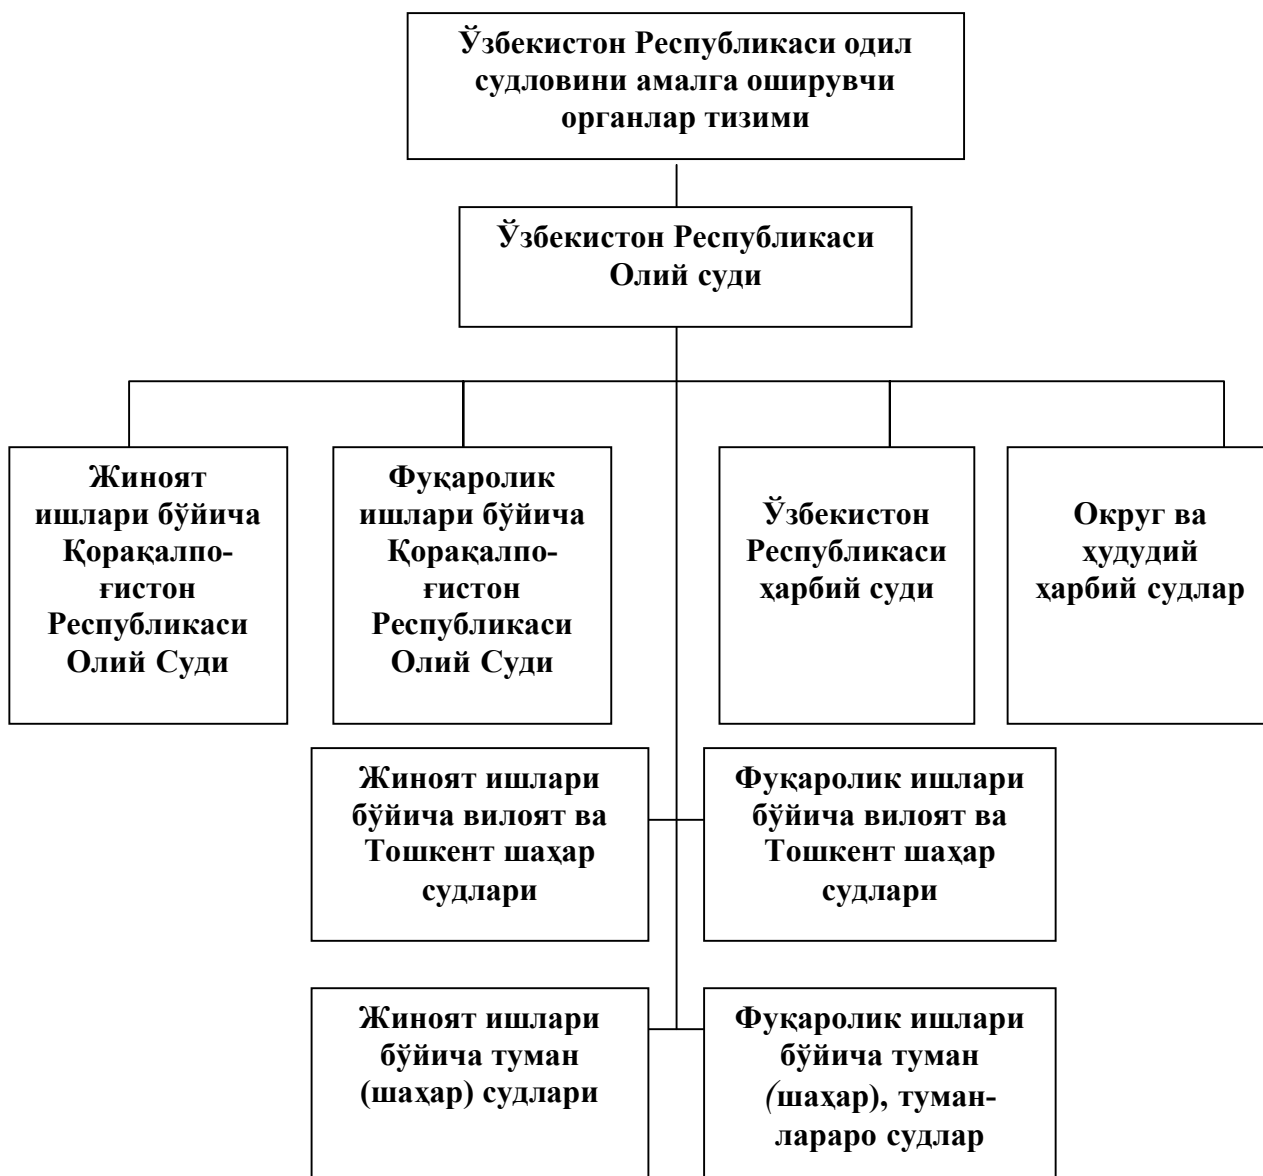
Ўзбекистон Республикаси одил судловини амалга оширувчи органлар тизими

Ўзбекистон Республикаси Олий суди

Жиноят ишлари бўйича Қорақалпоғистон Республикаси Олий Суди

Фуқаролик ишлари бўйича Қорақалпоғистон Республикаси Олий Суди

Ўзбекистон Республикаси ҳарбий суди

Округ ва ҳудудий ҳарбий судлар

Жиноят ишлари бўйича вилоят ва Тошкент шаҳар судлари

Фуқаролик ишлари бўйича вилоят ва Тошкент шаҳар судлари

Жиноят ишлари бўйича туман (шаҳар) судлари

Фуқаролик ишлари бўйича туман (шаҳар), туманлараро судлар